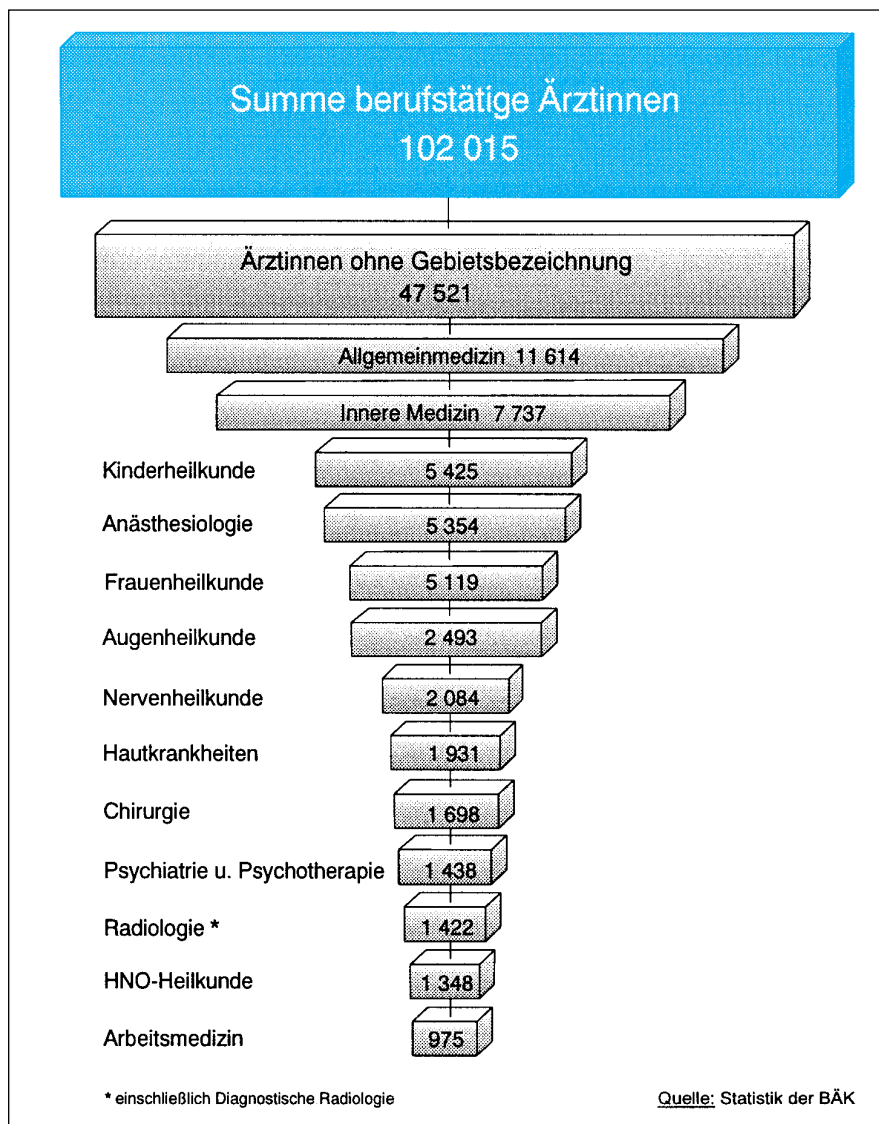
Summe berufstätige Ärztinnen
102 015

Ärztinnen ohne Gebietsbezeichnung
47 521

Allgemeinmedizin 11 614

Innere Medizin 7 737

Kinderheilkunde 5 425

Anästhesiologie 5 354

Frauenheilkunde 5 119

Augenheilkunde 2 493

Nervenheilkunde 2 084

Hautkrankheiten 1 931

Chirurgie 1 698

Psychiatrie u. Psychotherapie 1 438

Radiologie * 1 422

HNO-Heilkunde 1 348

Arbeitsmedizin 975

* einschließlich Diagnostische Radiologie

Quelle: Statistik der BÄK